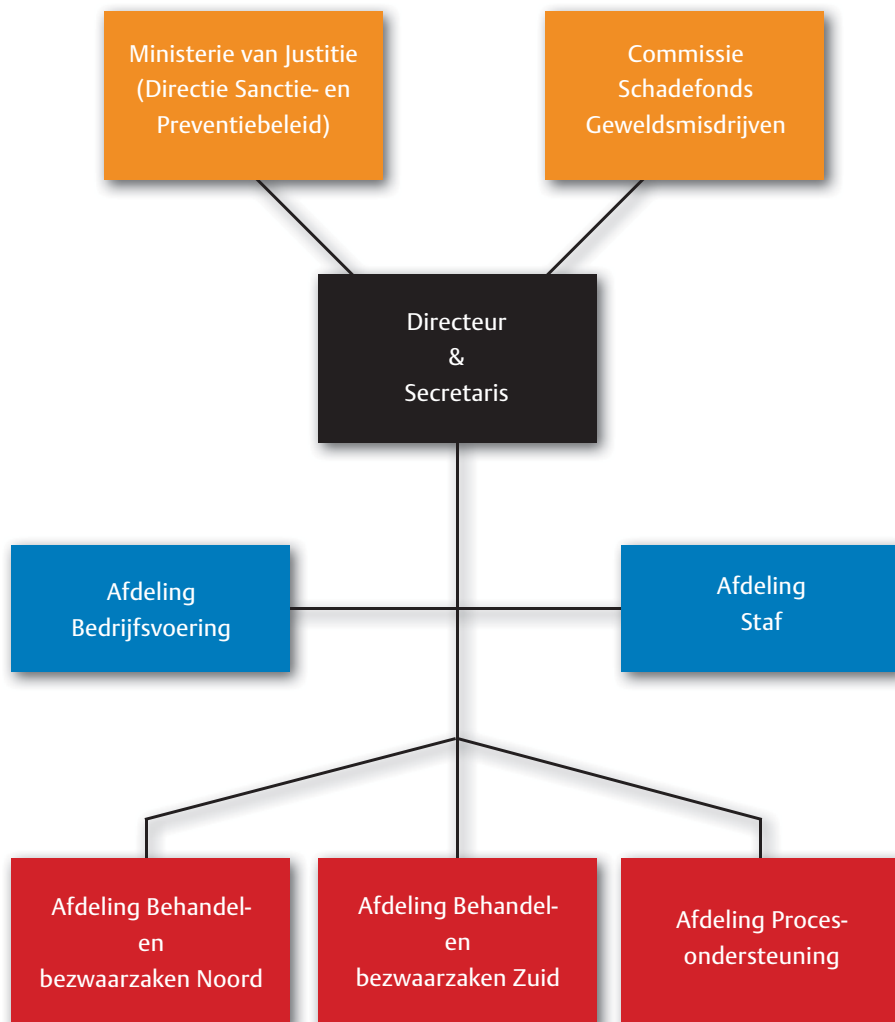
Ministerie van Justitie (Directie Sanctie- en Preventiebeleid)

Commissie Schadefonds Geweldsmisdrijven

Directeur & Secretaris

Afdeling Bedrijfsvoering

Afdeling Staf

Afdeling Behandel- en bezwaarzaken Noord

Afdeling Behandel- en bezwaarzaken Zuid

Afdeling Procesondersteuning